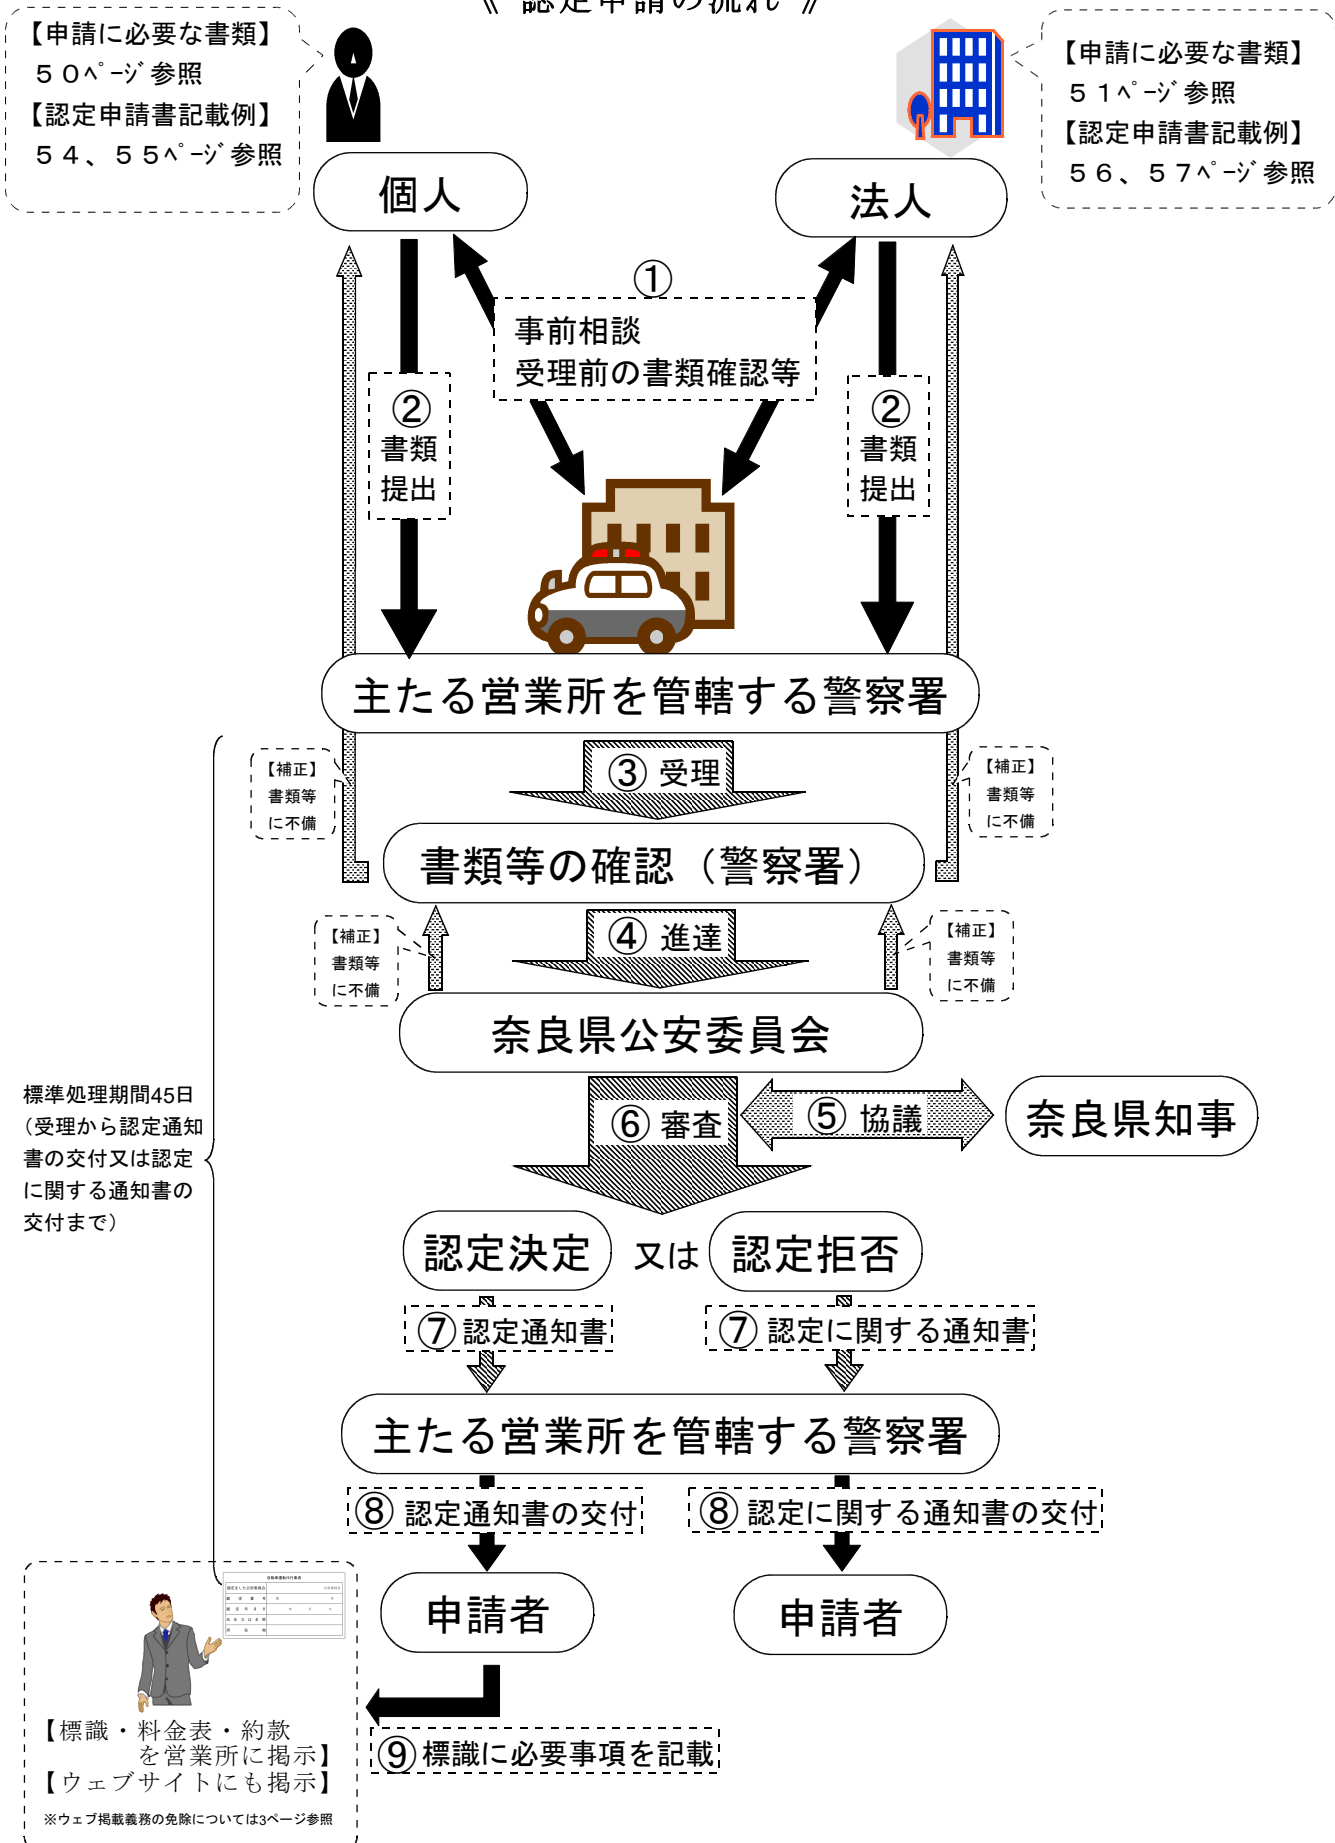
《 認定申請の流れ 》

【申請に必要な書類】
５０ﾍﾟｰｼﾞ参照
【認定申請書記載例】
５４、５５ﾍﾟｰｼﾞ参照

【申請に必要な書類】
５１ﾍﾟｰｼﾞ参照
【認定申請書記載例】
５６、５７ﾍﾟｰｼﾞ参照

個人

法人

①
事前相談
受理前の書類確認等

②
書類
提出

②
書類
提出

主たる営業所を管轄する警察署

【補正】
書類等
に不備

③ 受理

【補正】
書類等
に不備

書類等の確認（警察署）

【補正】
書類等
に不備

④ 進達

【補正】
書類等
に不備

奈良県公安委員会

標準処理期間45日
（受理から認定通知書の交付又は認定に関する通知書の交付まで）

⑥ 審査

⑤ 協議

奈良県知事

認定決定 又は 認定拒否

⑦ 認定通知書

⑦ 認定に関する通知書

主たる営業所を管轄する警察署

⑧ 認定通知書の交付

⑧ 認定に関する通知書の交付

申請者

申請者

【標識・料金表・約款
を営業所に掲示】
【ウェブサイトにも掲示】
※ウェブ掲載義務の免除については3ページ参照

⑨ 標識に必要事項を記載